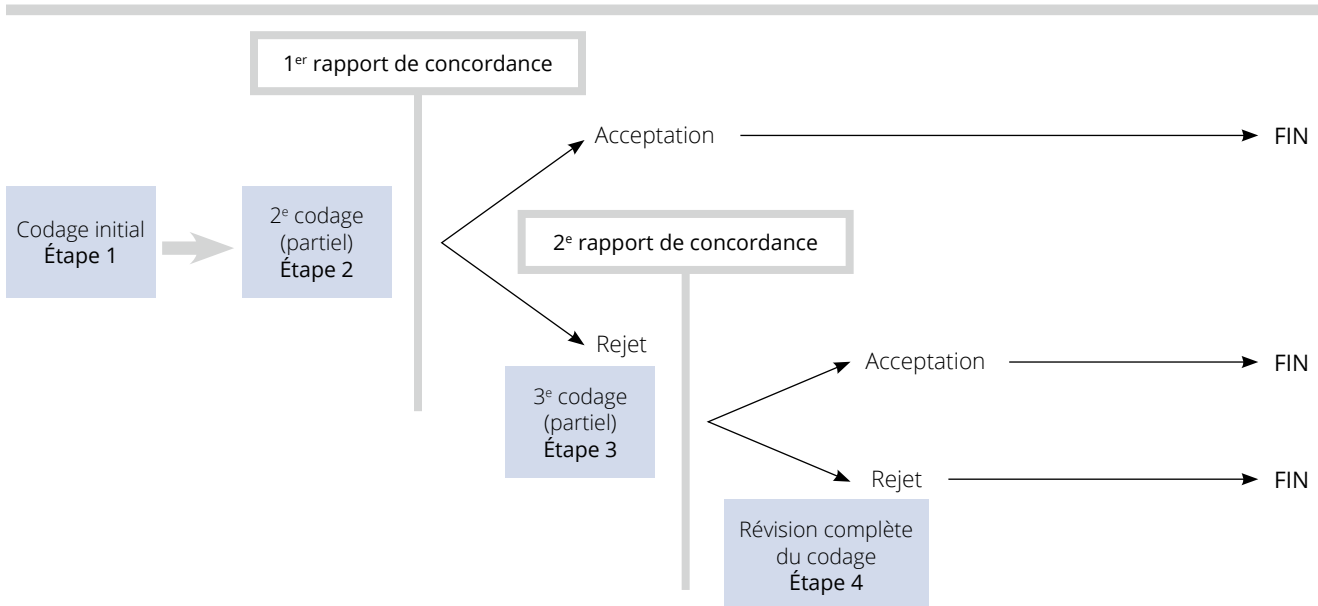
1$^{er}$ rapport de concordance

Codage initial
Étape 1

2$^{e}$ codage (partiel)
Étape 2

Acceptation

FIN

2$^{e}$ rapport de concordance

Rejet

3$^{e}$ codage (partiel)
Étape 3

Acceptation

FIN

Rejet

FIN

Révision complète du codage
Étape 4